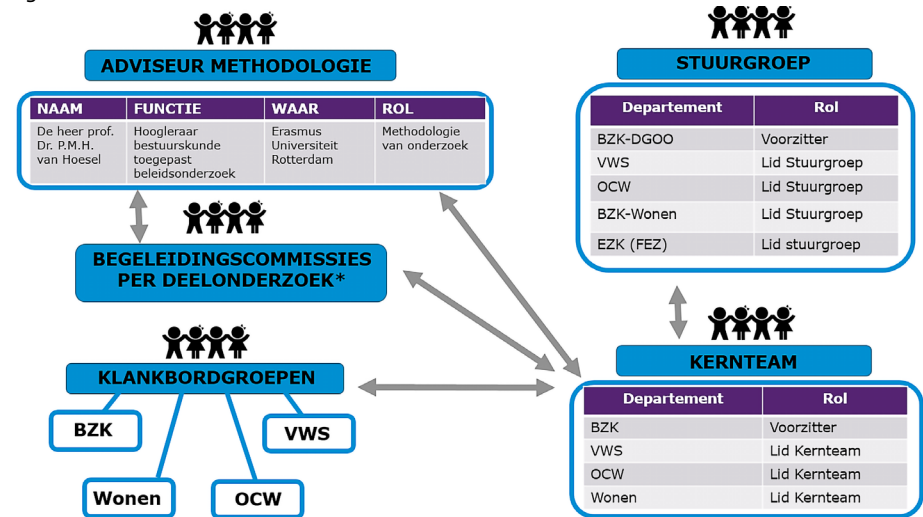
ADVISEUR METHODOLOGIE

| NAAM | FUNCTIE | WAAR | ROL |
|---|---|---|---|
| De heer prof. Dr. P.M.H. van Hoesel | Hoogleraar bestuurskunde toegepast beleidsonderzoek | Erasmus Universiteit Rotterdam | Methodologie van onderzoek |

BEGELEIDINGSCOMMISSIES PER DEELONDERZOEK*

KLANKBORDGROEPEN

BZK

VWS

Wonen

OCW

STUURGROEP

| Departement | Rol |
|---|---|
| BZK-DGOO | Voorzitter |
| VWS | Lid Stuurgroep |
| OCW | Lid Stuurgroep |
| BZK-Wonen | Lid Stuurgroep |
| EZK (FEZ) | Lid stuurgroep |

KERNTEAM

| Departement | Rol |
|---|---|
| BZK | Voorzitter |
| VWS | Lid Kernteam |
| OCW | Lid Kernteam |
| Wonen | Lid Kernteam |